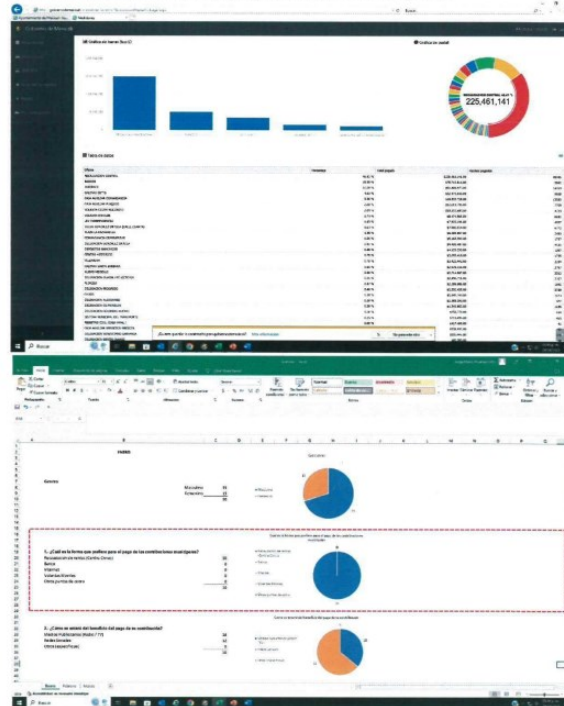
Grafica en barras (top 5)

Grafica en pastel

RECAUDACION CENTRAL ALLE Y

225,461,141

Tabla en datos

Oficina

Porcentaje

Total pagado

¿Le sera posible a Lleida...

Buscar

FANIS

Genero

Masculino
Femenino

1. ¿Cuál es la forma que prefiere para el pago de las contribuciones municipales?

Recaudacion en las oficinas (Centro, Zonas)
Banco
Internet
Ventanilla Movil
Otros puntos de cobro

2. ¿Cómo se enteró del beneficio del pago de su contribución?

Medios Publicitarios (Radio / TV)
Redes Sociales
Otros (especifique)

Buscar